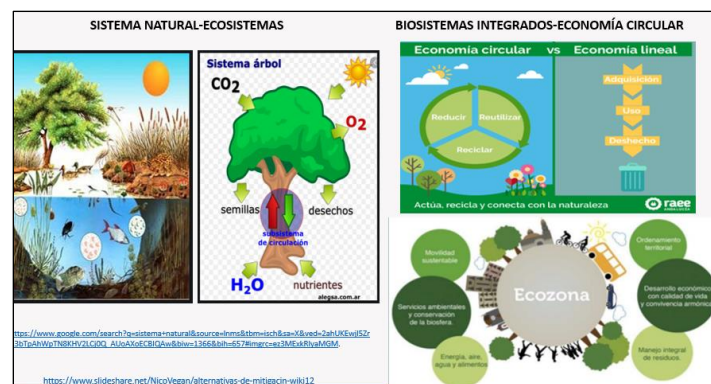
SISTEMA NATURAL-ECOSISTEMAS

BIOSISTEMAS INTEGRADOS-ECONOMÍA CIRCULAR

Sistema árbol

$CO_2$

$O_2$

semillas

desechos

subsistema de circulación

$H_2O$

nutrientes

alegsa.com.ar

Economía circular vs Economía lineal

Reducir

Reutilizar

Reciclar

Adquisición

Uso

Deshecho

Actúa, recicla y conecta con la naturaleza

raee

Ecozona

Movilidad sustentable

Ordenamiento territorial

Servicios ambientales y conservación de la biosfera.

Desarrollo económico con calidad de vida y convivencia armónica

Energía, aire, agua y alimentos

Manejo integral de residuos.

ttps://www.google.com/search?q=sistema+natural&source=lnms&tbm=isch&sa=X&ved=2ahUKEwjl5Zr3bTpAhWpTN8KHV2LCj0Q_AUoAXoECBIQAw&biw=1366&bih=657#imgrc=ez3MExkRIyaMGM.

https://www.slideshare.net/NicoVegan/alternativas-de-mitigacin-wiki12